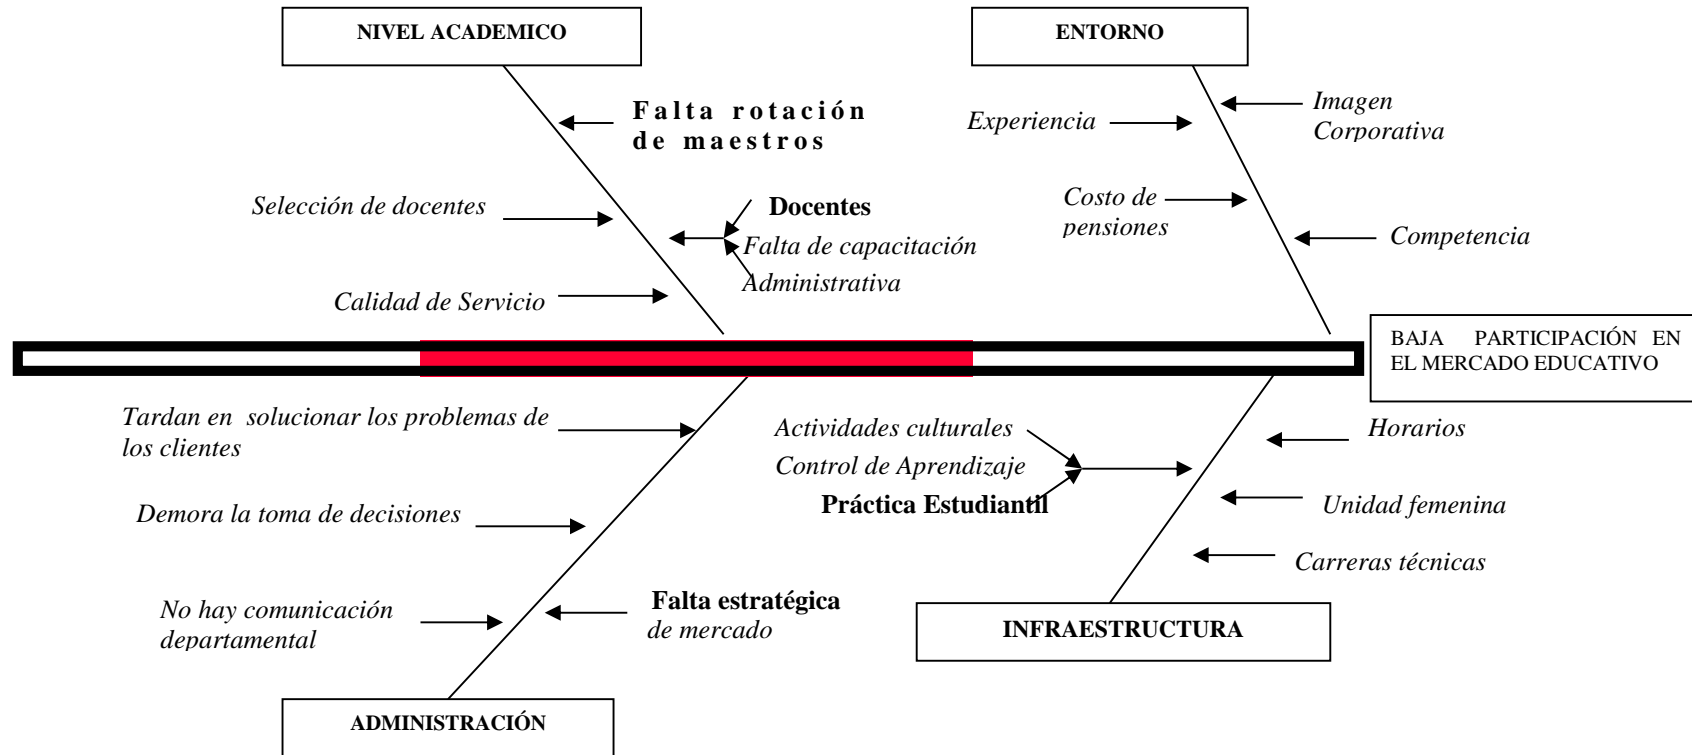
NIVEL ACADEMICO

Falta rotación de maestros

Selección de docentes

Docentes
Falta de capacitación
Administrativa

Calidad de Servicio

ENTORNO

Experiencia

Imagen Corporativa

Costo de pensiones

Competencia

BAJA PARTICIPACIÓN EN EL MERCADO EDUCATIVO

Tardan en solucionar los problemas de los clientes

Demora la toma de decisiones

No hay comunicación departamental

Falta estratégica de mercado

ADMINISTRACIÓN

Actividades culturales
Control de Aprendizaje
Práctica Estudiantil

Horarios

Unidad femenina

Carreras técnicas

INFRAESTRUCTURA